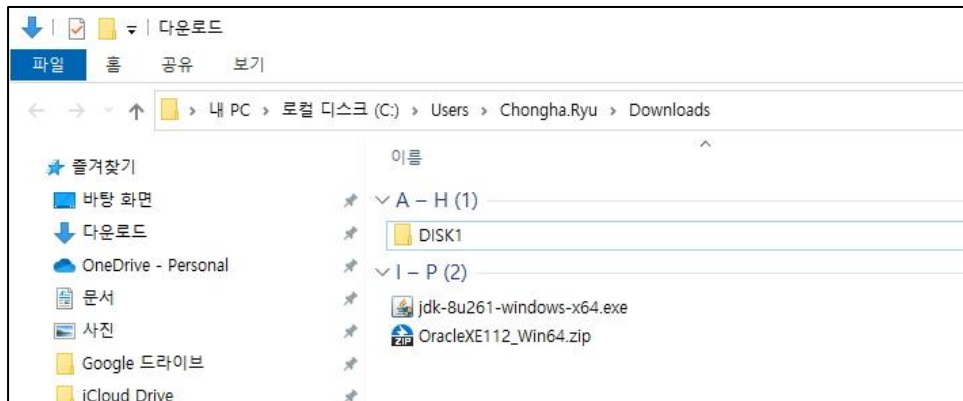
다운로드

파일 홈 공유 보기

> 내 PC > 로컬 디스크 (C:) > Users > Chongha.Ryu > Downloads

즐겨찾기
바탕 화면
다운로드
OneDrive - Personal
문서
사진
Google 드라이브
iCloud Drive

이름

A – H (1)
DISK1

I – P (2)
jdk-8u261-windows-x64.exe
OracleXE112_Win64.zip